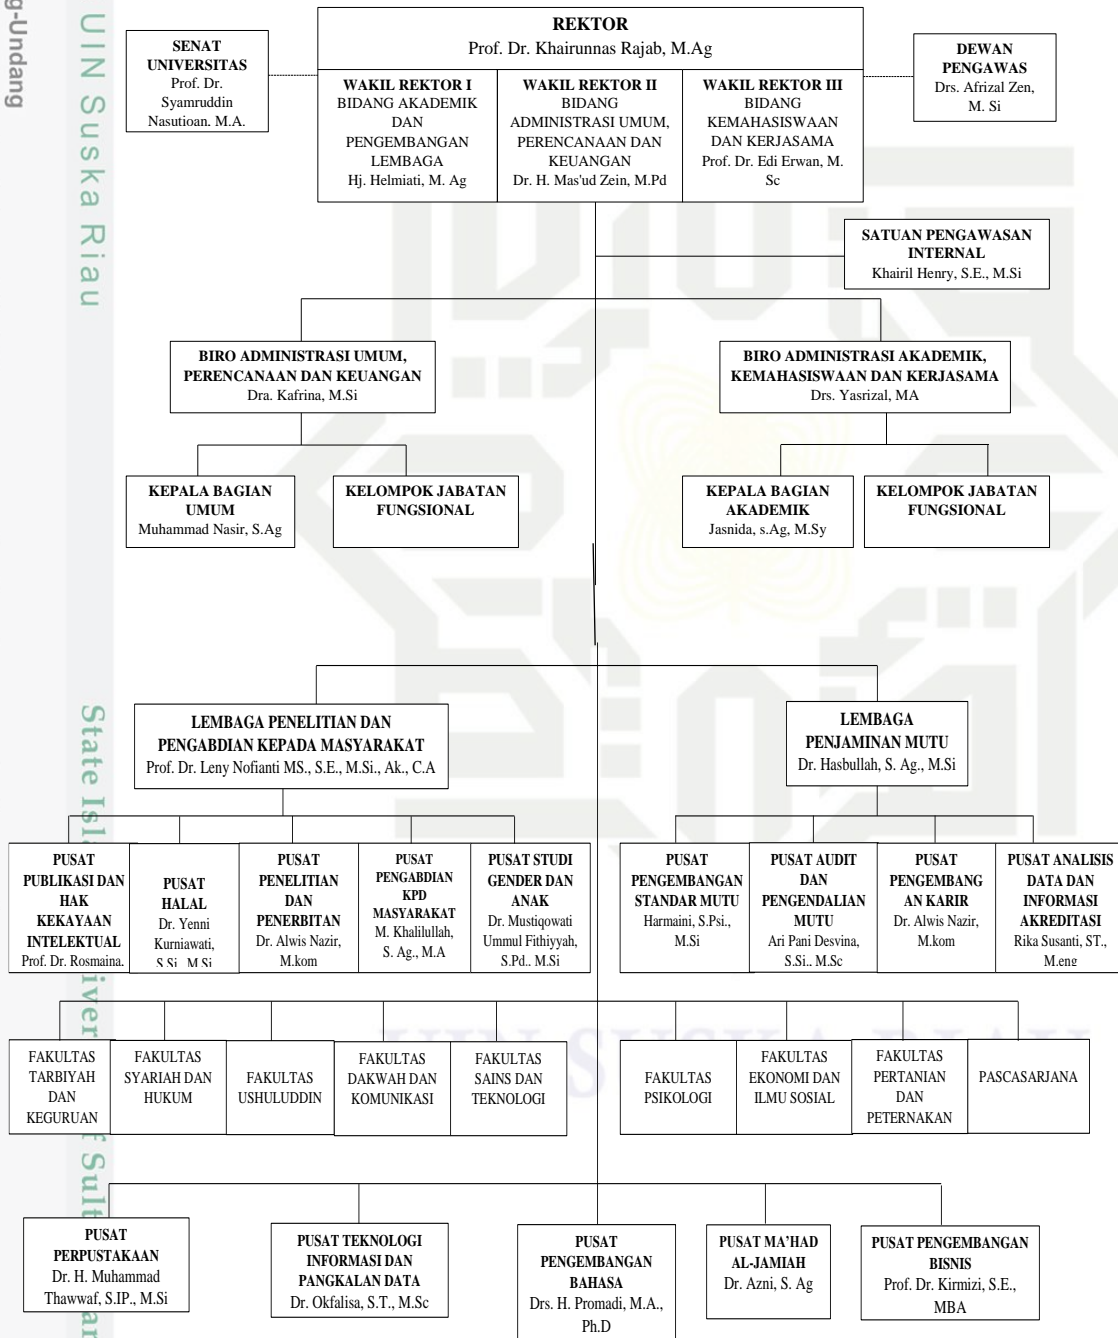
g-Undang

UIN Suska Riau

REKTOR
Prof. Dr. Khairunnas Rajab, M.Ag

SENAT UNIVERSITAS
Prof. Dr. Syamruddin Nasutioan. M.A.

WAKIL REKTOR I
BIDANG AKADEMIK DAN PENGEMBANGAN LEMBAGA
Hj. Helmiati, M. Ag

WAKIL REKTOR II
BIDANG ADMINISTRASI UMUM, PERENCANAAN DAN KEUANGAN
Dr. H. Mas'ud Zein, M.Pd

WAKIL REKTOR III
BIDANG KEMAHASISWAAN DAN KERJASAMA
Prof. Dr. Edi Erwan, M. Sc

DEWAN PENGAWAS
Drs. Afrizal Zen, M. Si

SATUAN PENGAWASAN INTERNAL
Khairil Henry, S.E., M.Si

BIRO ADMINISTRASI UMUM, PERENCANAAN DAN KEUANGAN
Dra. Kafrina, M.Si

BIRO ADMINISTRASI AKADEMIK, KEMAHASISWAAN DAN KERJASAMA
Drs. Yasrizal, MA

KEPALA BAGIAN UMUM
Muhammad Nasir, S.Ag

KELOMPOK JABATAN FUNGSIONAL

KEPALA BAGIAN AKADEMIK
Jasnida, s.Ag, M.Sy

KELOMPOK JABATAN FUNGSIONAL

LEMBAGA PENELITIAN DAN PENGABDIAN KEPADA MASYARAKAT
Prof. Dr. Leny Nofianti MS., S.E., M.Si., Ak., C.A

LEMBAGA PENJAMINAN MUTU
Dr. Hasbullah, S. Ag., M.Si

State Islamic University of Sultan

PUSAT PUBLIKASI DAN HAK KEKAYAAN INTELEKTUAL
Prof. Dr. Rosmaina.

PUSAT HALAL
Dr. Yenni Kurniawati, S.Si., M.Si

PUSAT PENELITIAN DAN PENERBITAN
Dr. Alwis Nazir, M.kom

PUSAT PENGABDIAN KPD MASYARAKAT
M. Khalilullah, S. Ag., M.A

PUSAT STUDI GENDER DAN ANAK
Dr. Mustiqowati Ummul Fithiyyah, S.Pd., M.Si

PUSAT PENGEMBANGAN STANDAR MUTU
Harmaini, S.Psi., M.Si

PUSAT AUDIT DAN PENGENDALIAN MUTU
Ari Pani Desvina, S.Si., M.Sc

PUSAT PENGEMBANGAN KARIR
Dr. Alwis Nazir, M.kom

PUSAT ANALISIS DATA DAN INFORMASI AKREDITASI
Rika Susanti, ST., M.eng

FAKULTAS TARBIYAH DAN KEGURUAN

FAKULTAS SYARIAH DAN HUKUM

FAKULTAS USHULUDDIN

FAKULTAS DAKWAH DAN KOMUNIKASI

FAKULTAS SAINS DAN TEKNOLOGI

FAKULTAS PSIKOLOGI

FAKULTAS EKONOMI DAN ILMU SOSIAL

FAKULTAS PERTANIAN DAN PETERNAKAN

PASCASARJANA

PUSAT PERPUSTAKAAN
Dr. H. Muhammad Thawwaf, S.IP., M.Si

PUSAT TEKNOLOGI INFORMASI DAN PANGKALAN DATA
Dr. Okfalisa, S.T., M.Sc

PUSAT PENGEMBANGAN BAHASA
Drs. H. Promadi, M.A., Ph.D

PUSAT MA'HAD AL-JAMIAH
Dr. Azni, S. Ag

PUSAT PENGEMBANGAN BISNIS
Prof. Dr. Kirmizi, S.E., MBA